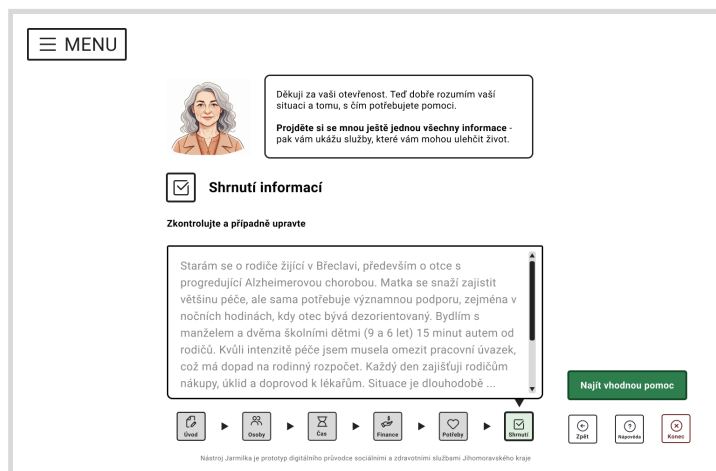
MENU

Děkuji za vaši otevřenost. Teď dobře rozumím vaší situaci a tomu, s čím potřebujete pomoci.

**Projděte si se mnou ještě jednou všechny informace** - pak vám ukážu služby, které vám mohou ulehčit život.

Shrnutí informací

Zkontrolujte a případně upravte

Starám se o rodiče žijící v Břeclavi, především o otce s progredující Alzheimerovou chorobou. Matka se snaží zajistit většinu péče, ale sama potřebuje významnou podporu, zejména v nočních hodinách, kdy otec bývá dezorientovaný. Bydlím s manželem a dvěma školními dětmi (9 a 6 let) 15 minut autem od rodičů. Kvůli intenzitě péče jsem musela omezit pracovní úvazek, což má dopad na rodinný rozpočet. Každý den zajišťuji rodičům nákupy, úklid a doprovod k lékařům. Situace je dlouhodobě ...

Najít vhodnou pomoc

Úvod
Osoby
Čas
Finance
Potřeby
Shrnutí

Zpět
Nápověda
Konec

Nástroj Jarmilka je prototyp digitálního průvodce sociálními a zdravotními službami Jihomoravského kraje